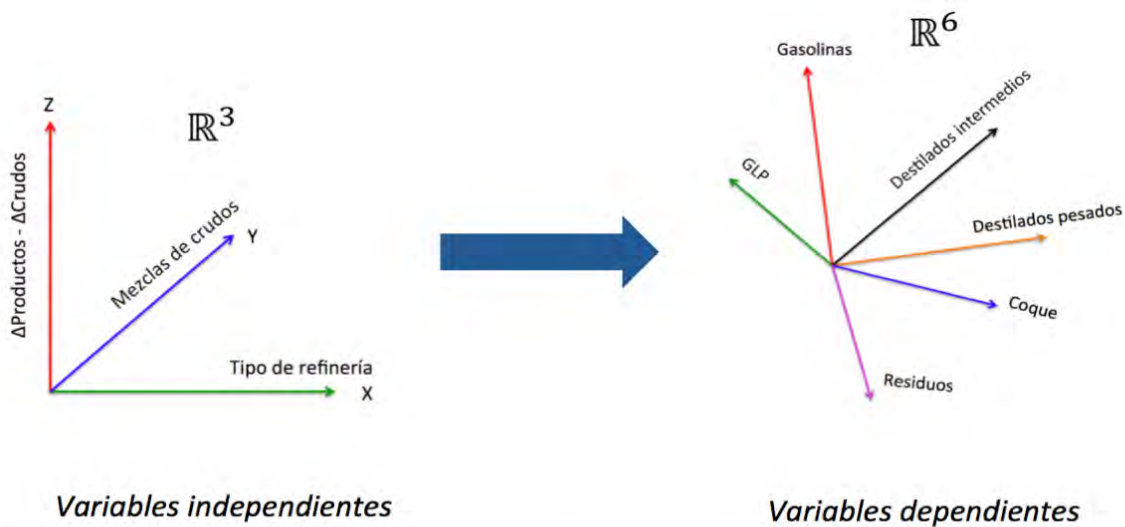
Z

$\mathbb{R}^3$

ΔProductos - ΔCrudos

Mezclas de crudos

Y

Tipo de refinería

X

Variables independientes

$\mathbb{R}^6$

Gasolinas

Destilados intermedios

GLP

Destilados pesados

Coque

Residuos

Variables dependientes